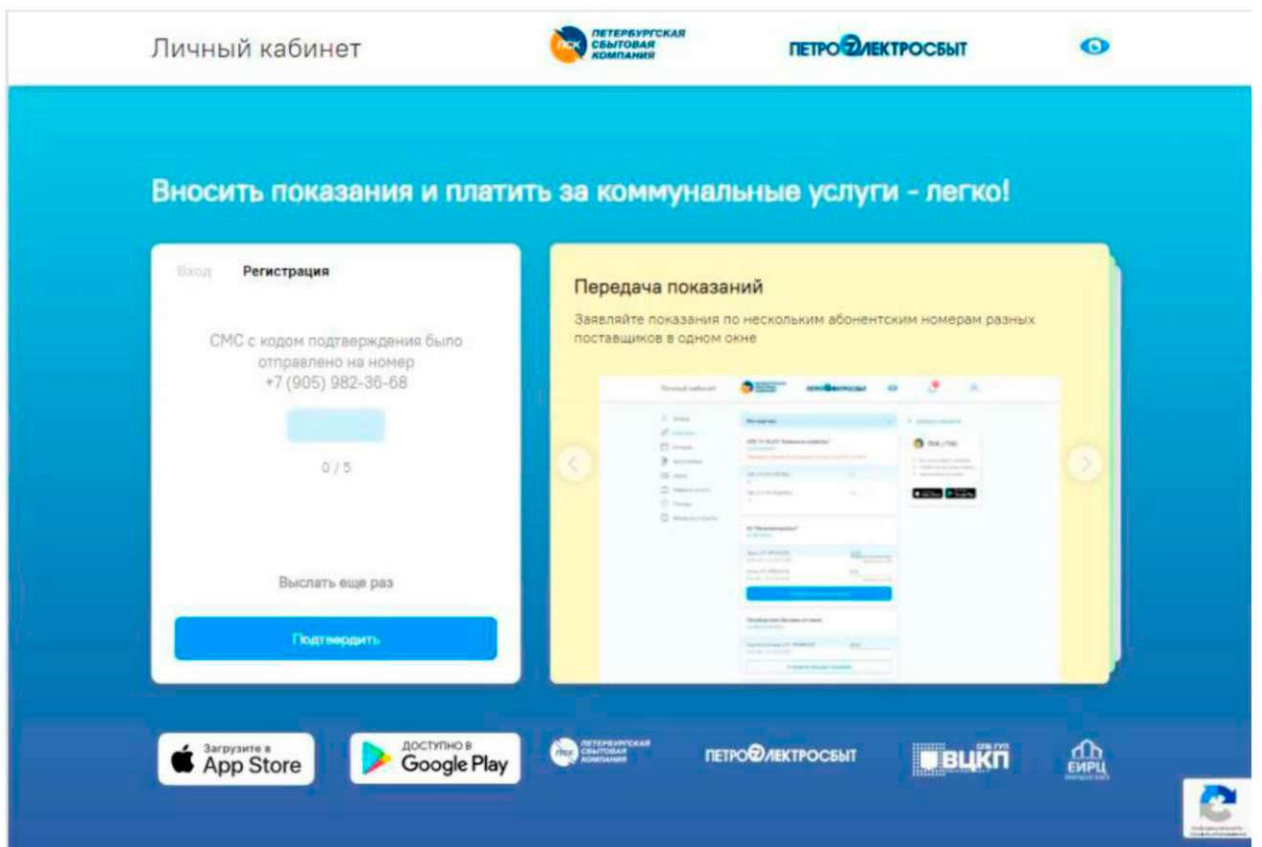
Личный кабинет

ПСК ПЕТЕРБУРГСКАЯ СБЫТОВАЯ КОМПАНИЯ

ПЕТРОЭЛЕКТРОСБЫТ

Вносить показания и платить за коммунальные услуги - легко!

Вход Регистрация

СМС с кодом подтверждения было отправлено на номер +7 (905) 982-36-68

0 / 5

Выслать еще раз

Подтвердить

Передача показаний

Заявляйте показания по нескольким абонентским номерам разных поставщиков в одном окне

Загрузите в App Store

ДОСТУПНО В Google Play

ПСК ПЕТЕРБУРГСКАЯ СБЫТОВАЯ КОМПАНИЯ

ПЕТРОЭЛЕКТРОСБЫТ

СПб ГУП ВЦКП

ЕИРЦ